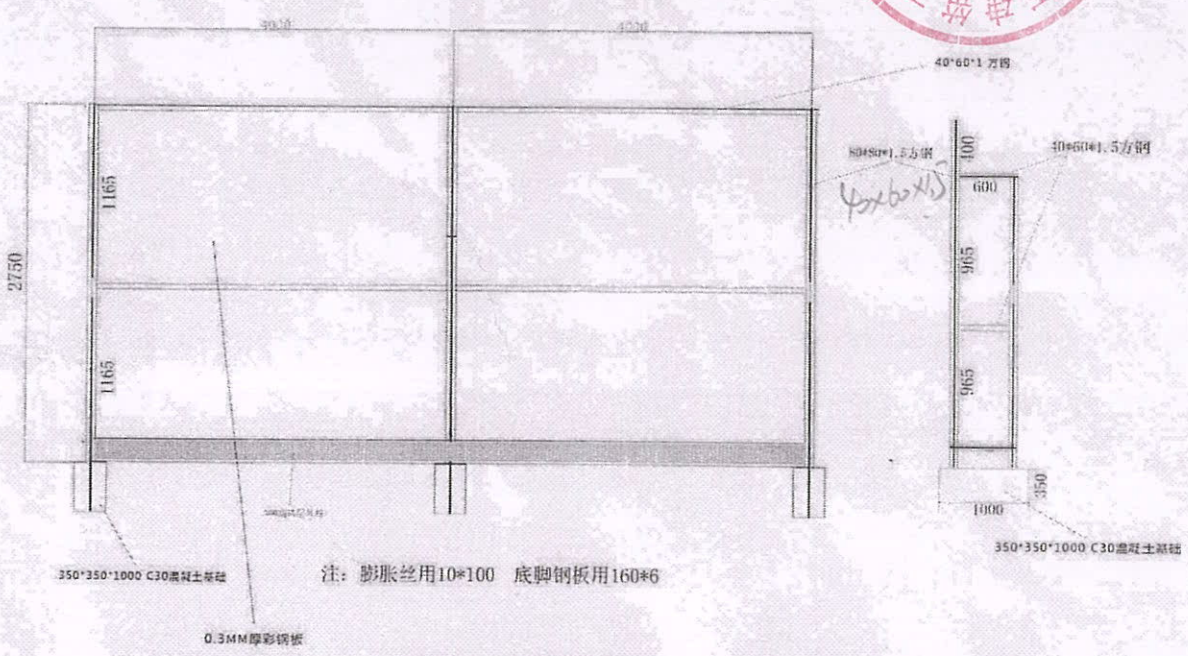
3930

4030

40*60*1 方钢

80*80*1.5方钢

40*60*1.5方钢

40x60x1.5

2750

1165

1165

100

600

965

965

350

1000

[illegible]

350*350*1000 C30混凝土基础

注：膨胀丝用10*100 底脚钢板用160*6

350*350*1000 C30混凝土基础

0.3MM厚彩钢板